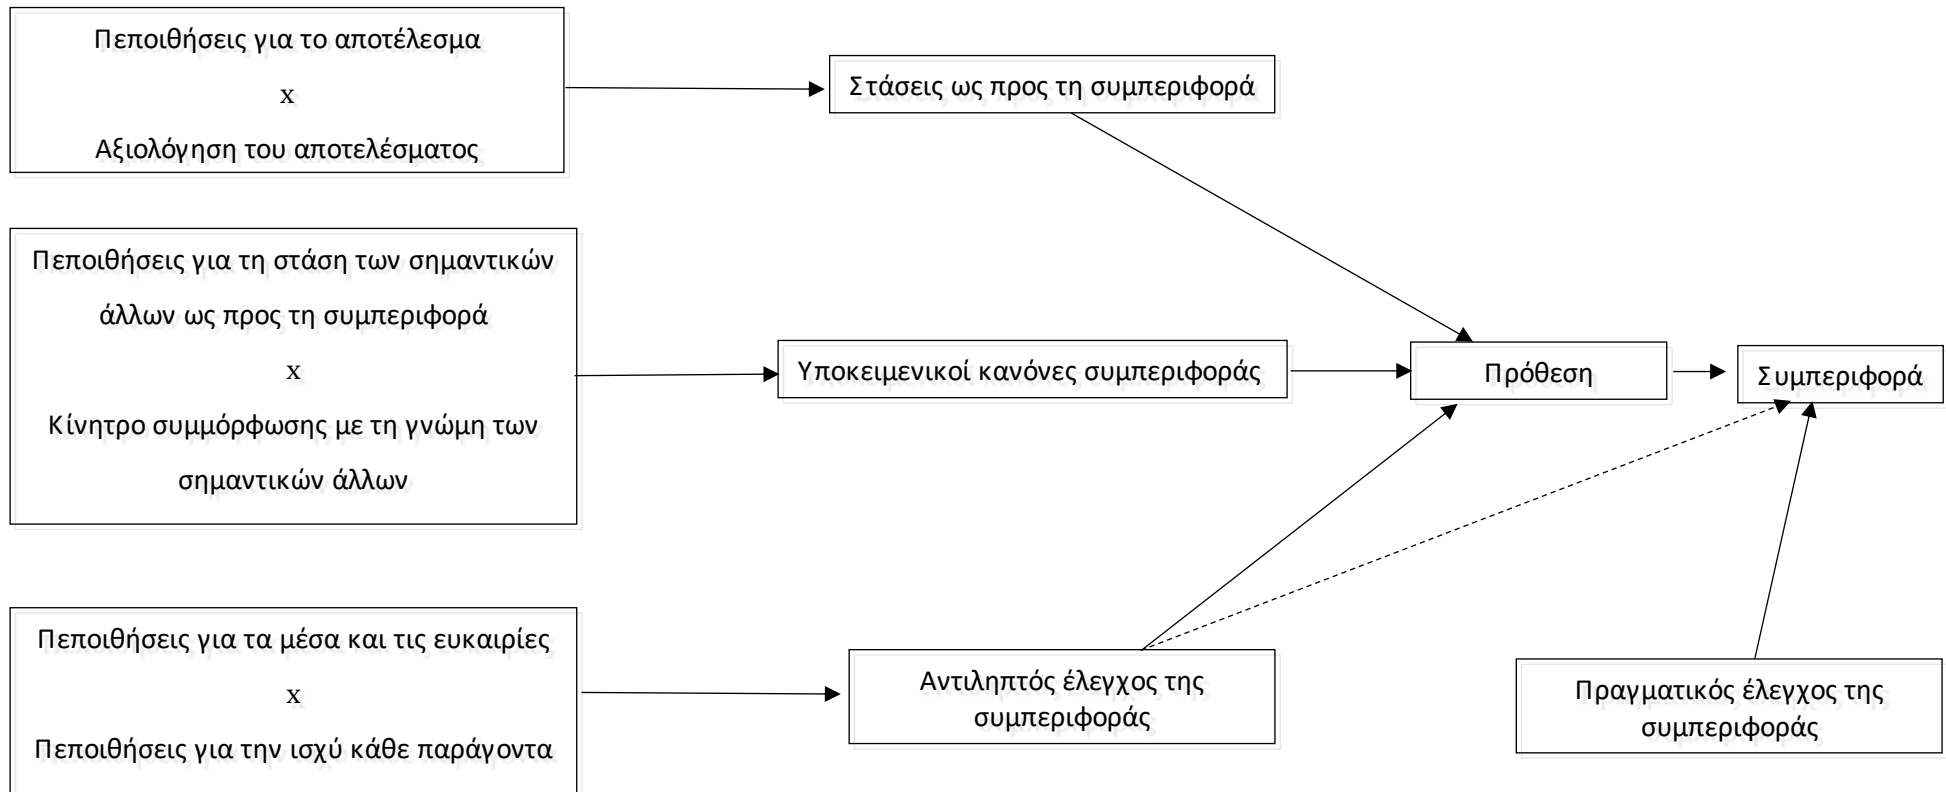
Πεποιθήσεις για το αποτέλεσμα

x

Αξιολόγηση του αποτελέσματος

Στάσεις ως προς τη συμπεριφορά

Πεποιθήσεις για τη στάση των σημαντικών άλλων ως προς τη συμπεριφορά

x

Κίνητρο συμμόρφωσης με τη γνώμη των σημαντικών άλλων

Υποκειμενικοί κανόνες συμπεριφοράς

Πρόθεση

Συμπεριφορά

Πεποιθήσεις για τα μέσα και τις ευκαιρίες

x

Πεποιθήσεις για την ισχύ κάθε παράγοντα

Αντιληπτός έλεγχος της συμπεριφοράς

Πραγματικός έλεγχος της συμπεριφοράς